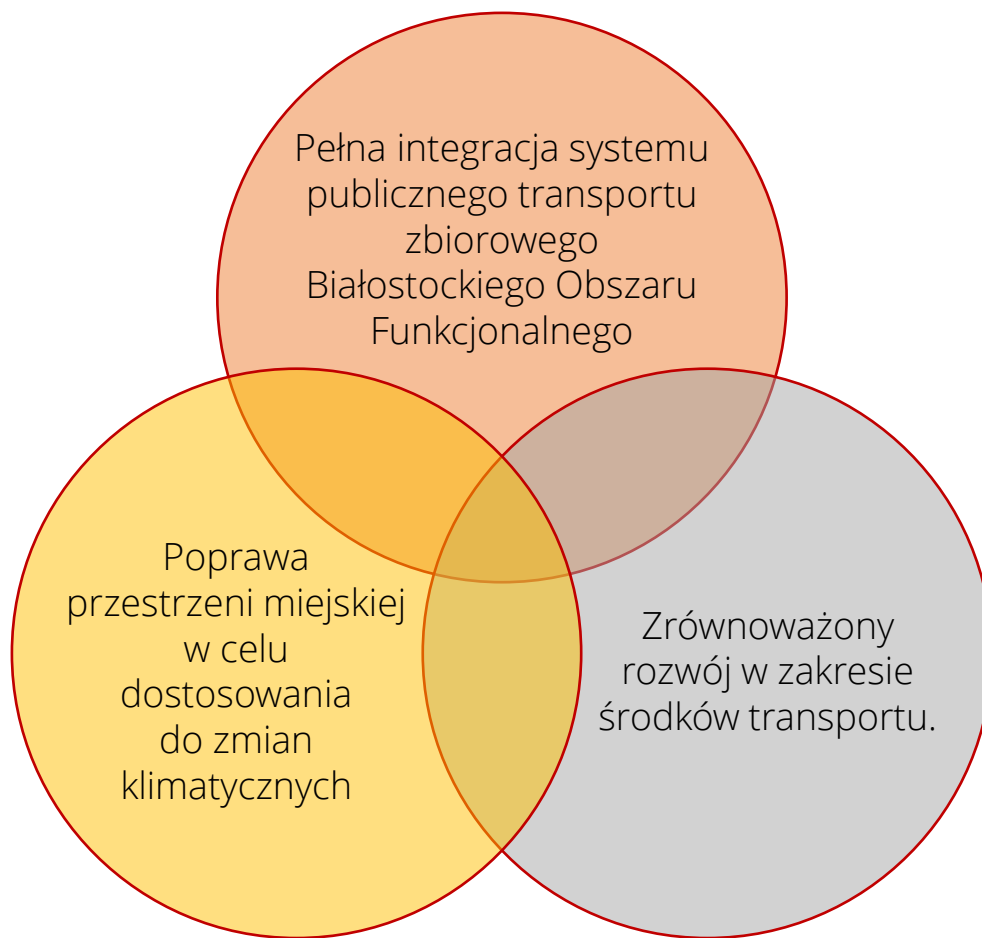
Pełna integracja systemu publicznego transportu zbiorowego Białostockiego Obszaru Funkcjonalnego

Poprawa przestrzeni miejskiej w celu dostosowania do zmian klimatycznych

Zrównoważony rozwój w zakresie środków transportu.